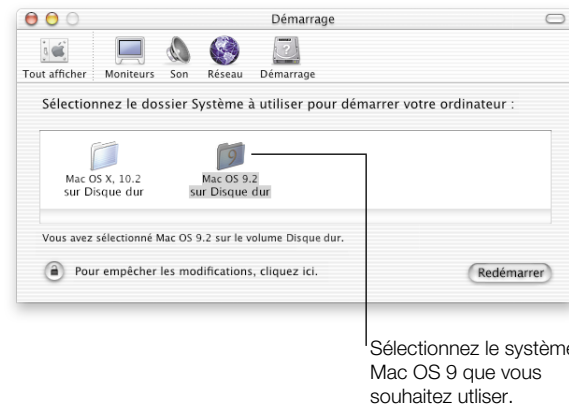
Démarrage

Tout afficher Moniteurs Son Réseau Démarrage

Sélectionnez le dossier Système à utiliser pour démarrer votre ordinateur :

Mac OS X, 10.2 sur Disque dur

Mac OS 9.2 sur Disque dur

Vous avez sélectionné Mac OS 9.2 sur le volume Disque dur.

Pour empêcher les modifications, cliquez ici.

Redémarrer

Sélectionnez le système Mac OS 9 que vous souhaitez utliser.